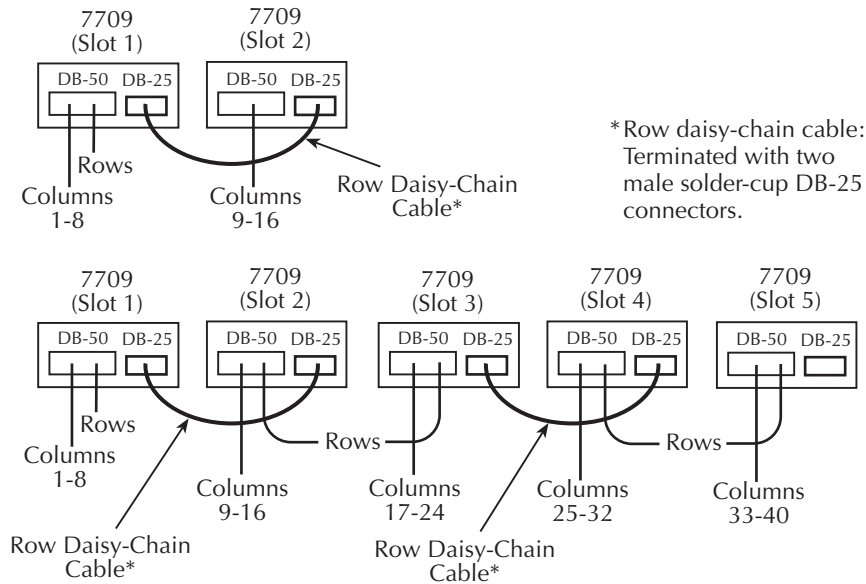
7709
(Slot 1)

DB-50 DB-25

Rows

Columns
1-8

7709
(Slot 2)

DB-50 DB-25

Columns
9-16

Row Daisy-Chain
Cable*

*Row daisy-chain cable: Terminated with two male solder-cup DB-25 connectors.

7709
(Slot 1)

DB-50 DB-25

Rows

Columns
1-8

7709
(Slot 2)

DB-50 DB-25

Columns
9-16

Rows

7709
(Slot 3)

DB-50 DB-25

Columns
17-24

7709
(Slot 4)

DB-50 DB-25

Columns
25-32

Rows

7709
(Slot 5)

DB-50 DB-25

Columns
33-40

Row Daisy-Chain
Cable*

Row Daisy-Chain
Cable*